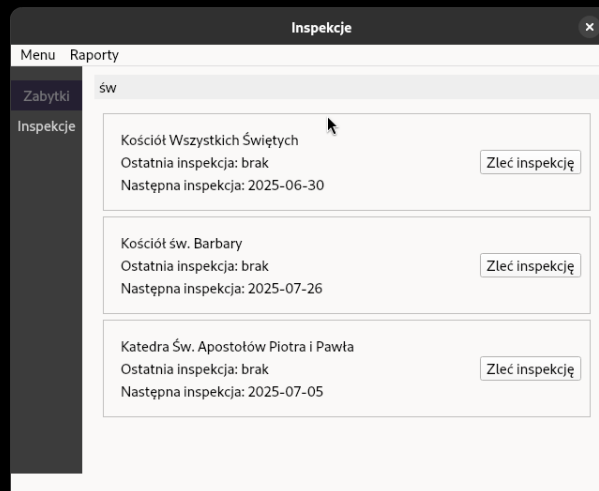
Inspekcje

Menu Raporty

Zabytki
Inspekcje

św

Kościół Wszystkich Świętych
Ostatnia inspekcja: brak
Następna inspekcja: 2025-06-30
Zleć inspekcję

Kościół św. Barbary
Ostatnia inspekcja: brak
Następna inspekcja: 2025-07-26
Zleć inspekcję

Katedra Św. Apostołów Piotra i Pawła
Ostatnia inspekcja: brak
Następna inspekcja: 2025-07-05
Zleć inspekcję